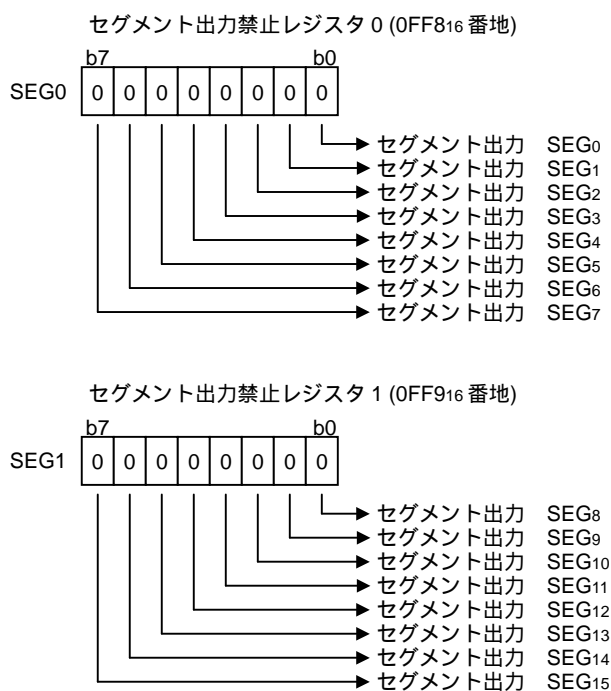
セグメント出力禁止レジスタ 0 (0FF8$_{16}$ 番地)

b7 b0

SEG0

| 0 | 0 | 0 | 0 | 0 | 0 | 0 | 0 |
|---|---|---|---|---|---|---|---|

セグメント出力 SEG$_0$
セグメント出力 SEG$_1$
セグメント出力 SEG$_2$
セグメント出力 SEG$_3$
セグメント出力 SEG$_4$
セグメント出力 SEG$_5$
セグメント出力 SEG$_6$
セグメント出力 SEG$_7$

セグメント出力禁止レジスタ 1 (0FF9$_{16}$ 番地)

b7 b0

SEG1

| 0 | 0 | 0 | 0 | 0 | 0 | 0 | 0 |
|---|---|---|---|---|---|---|---|

セグメント出力 SEG$_8$
セグメント出力 SEG$_9$
セグメント出力 SEG$_{10}$
セグメント出力 SEG$_{11}$
セグメント出力 SEG$_{12}$
セグメント出力 SEG$_{13}$
セグメント出力 SEG$_{14}$
セグメント出力 SEG$_{15}$